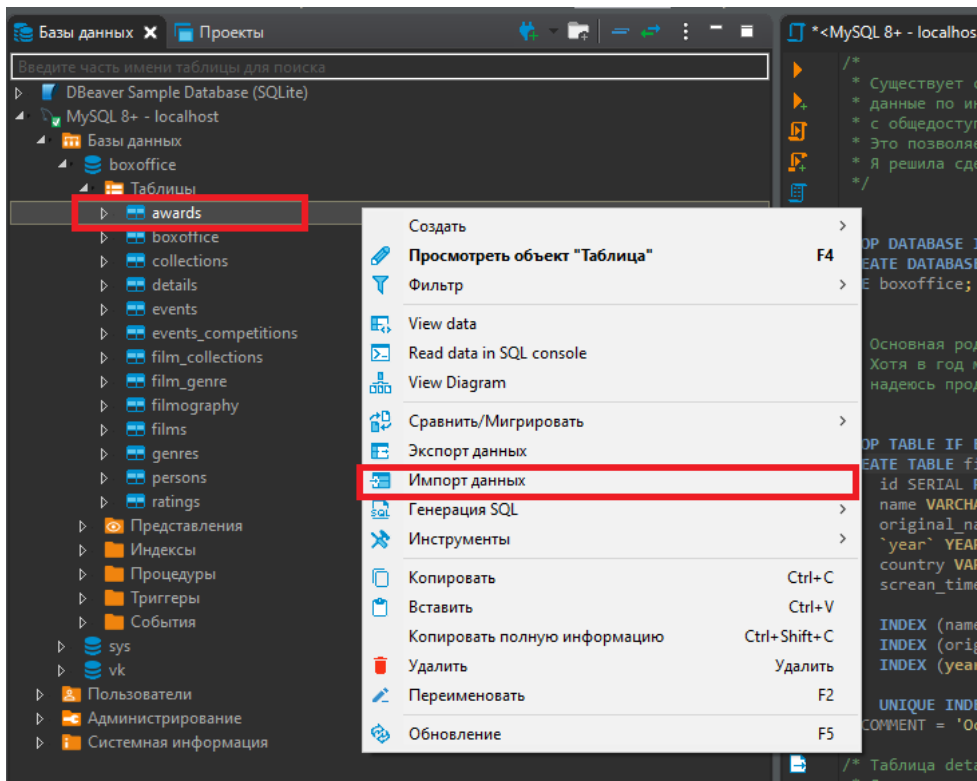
Базы данных ✕ Проекты

Введите часть имени таблицы для поиска

DBeaver Sample Database (SQLite)
MySQL 8+ - localhost
Базы данных
boxoffice
Таблицы
awards
boxoffice
collections
details
events
events_competitions
film_collections
film_genre
filmography
films
genres
persons
ratings
Представления
Индексы
Процедуры
Триггеры
События
sys
vk
Пользователи
Администрирование
Системная информация

Создать
Просмотреть объект "Таблица" F4
Фильтр
View data
Read data in SQL console
View Diagram
Сравнить/Мигрировать
Экспорт данных
Импорт данных
Генерация SQL
Инструменты
Копировать Ctrl+C
Вставить Ctrl+V
Копировать полную информацию Ctrl+Shift+C
Удалить Удалить
Переименовать F2
Обновление F5

*<MySQL 8+ - localhos

/*
* Существует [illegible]
* данные по и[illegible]
* с общедосту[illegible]
* Это позволя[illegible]
* Я решила сд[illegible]
*/

OP DATABASE I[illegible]
EATE DATABAS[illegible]
E boxoffice;

Основная ро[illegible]
Хотя в год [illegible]
надеюсь про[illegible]

OP TABLE IF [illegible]
EATE TABLE f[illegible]
id SERIAL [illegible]
name VARCH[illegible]
original_n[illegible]
`year` YEA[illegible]
country VA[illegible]
screan_tim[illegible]

INDEX (nam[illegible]
INDEX (orig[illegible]
INDEX (yea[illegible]

UNIQUE INDE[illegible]
COMMENT = 'O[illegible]

/* Таблица det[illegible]